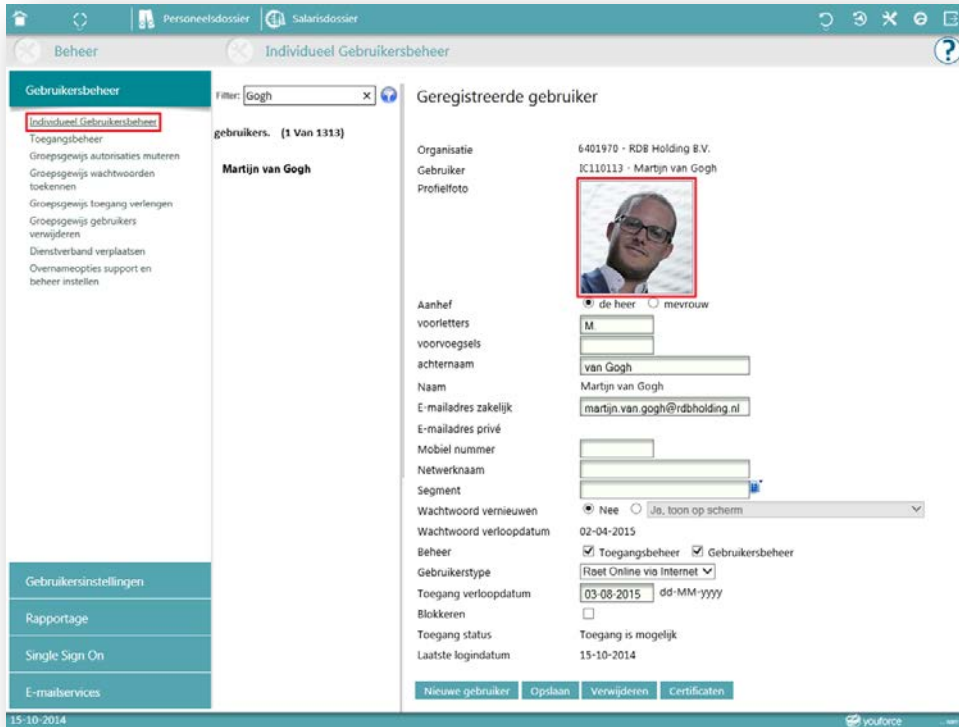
Personeelsdossier Salarisdossier

Beheer Individueel Gebruikersbeheer

Gebruikersbeheer

Individueel Gebruikersbeheer
Toegangsbeheer
Groepsgewijs autorisaties muteren
Groepsgewijs wachtwoorden toekennen
Groepsgewijs toegang verlengen
Groepsgewijs gebruikers verwijderen
Dienstverband verplaatsen
Overnameopties support en beheer instellen

Filter: Gogh

gebruikers. (1 Van 1313)

Martijn van Gogh

Geregistreerde gebruiker

| | |
|---|---|
| Organisatie | 6401970 - RDB Holding B.V. |
| Gebruiker | IC110113 - Martijn van Gogh |
| Profielfoto | |
| Aanhef | de heer mevrouw |
| voorletters | M. |
| voorvoegsels | |
| achternaam | van Gogh |
| Naam | Martijn van Gogh |
| E-mailadres zakelijk | martijn.van.gogh@rdbholding.nl |
| E-mailadres privé | |
| Mobiel nummer | |
| Netwerknaam | |
| Segment | |
| Wachtwoord vernieuwen | Nee Ja, toon op scherm |
| Wachtwoord verloopdatum | 02-04-2015 |
| Beheer | Toegangsbeheer Gebruikersbeheer |
| Gebruikerstype | Raet Online via Internet |
| Toegang verloopdatum | 03-08-2015 dd-MM-yyyy |
| Blokkeren | |
| Toegang status | Toegang is mogelijk |
| Laatste logindatum | 15-10-2014 |

Nieuwe gebruiker Opslaan Verwijderen Certificaten

Gebruikersinstellingen
Rapportage
Single Sign On
E-mailservices

15-10-2014

youforce